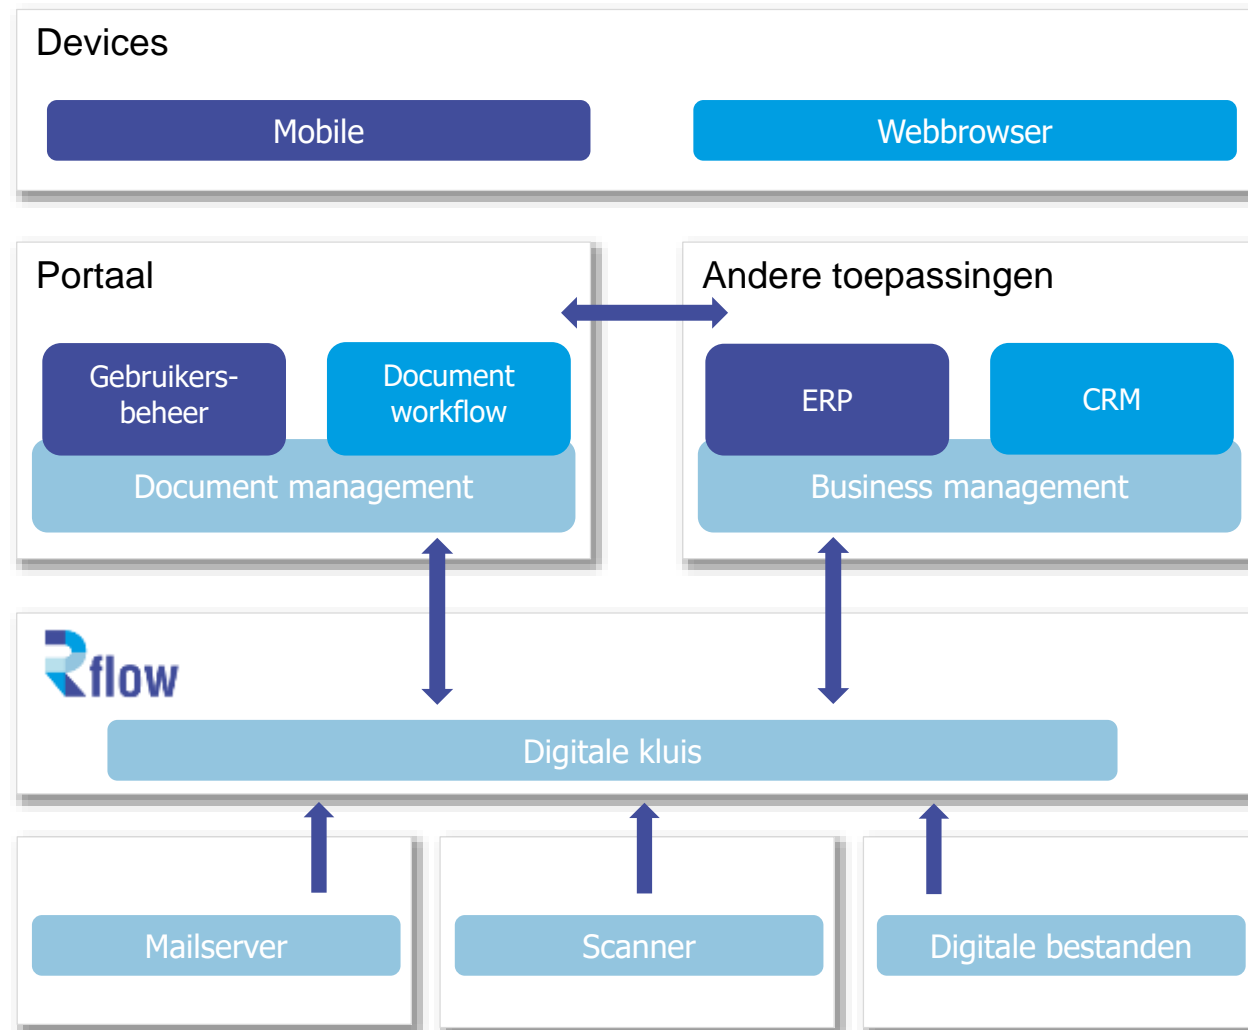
Devices

Mobile

Webbrowser

Portaal

Gebruikers-beheer

Document workflow

Document management

Andere toepassingen

ERP

CRM

Business management

Rflow

Digitale kluis

Mailserver

Scanner

Digitale bestanden